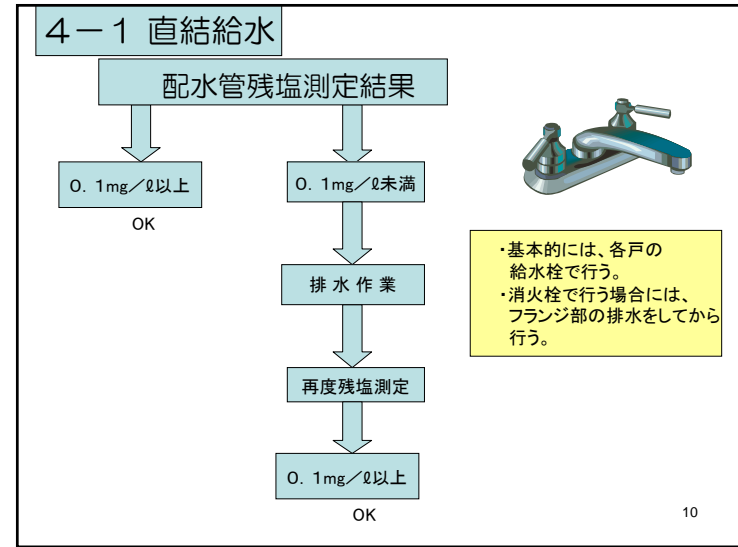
4－1 直結給水

配水管残塩測定結果

0. 1mg／ℓ以上

OK

0. 1mg／ℓ未満

排 水 作 業

再度残塩測定

0. 1mg／ℓ以上

OK

・基本的には、各戸の給水栓で行う。
・消火栓で行う場合には、フランジ部の排水をしてから行う。

10